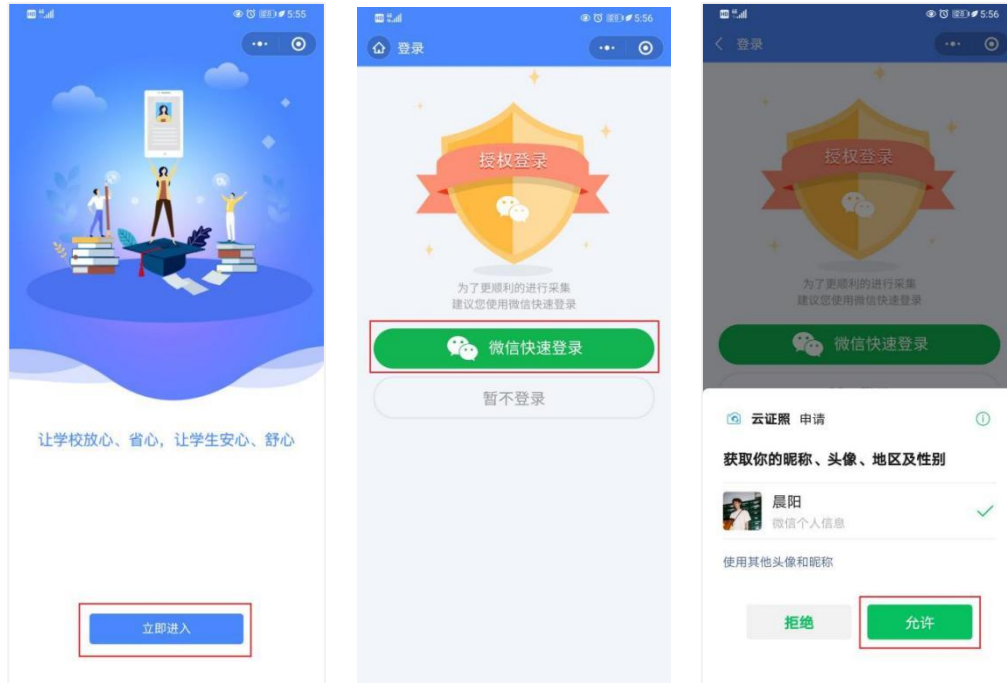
5:55

让学校放心、省心，让学生安心、舒心

立即进入

5:56

登录

授权登录

为了更顺利的进行采集
建议您使用微信快速登录

微信快速登录

暂不登录

5:56

登录

授权登录

为了更顺利的进行采集
建议您使用微信快速登录

微信快速登录

云证照 申请

获取你的昵称、头像、地区及性别

晨阳
微信个人信息

使用其他头像和昵称

拒绝

允许